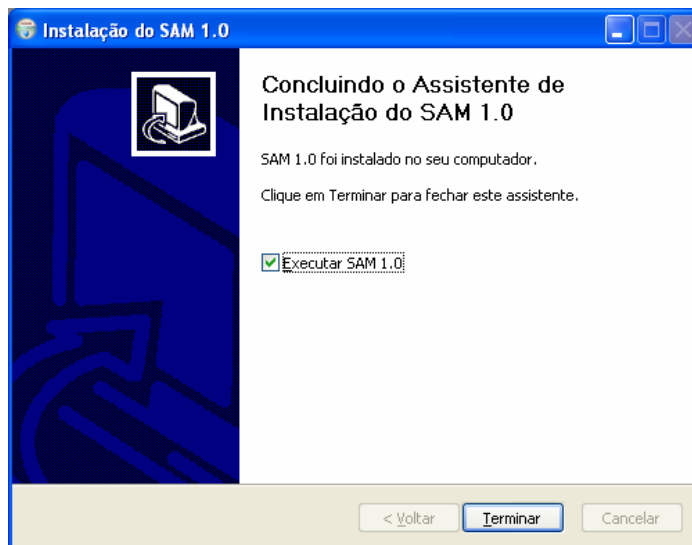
Instalação do SAM 1.0

Concluindo o Assistente de Instalação do SAM 1.0

SAM 1.0 foi instalado no seu computador.

Clique em Terminar para fechar este assistente.

Executar SAM 1.0

< Voltar | Terminar | Cancelar